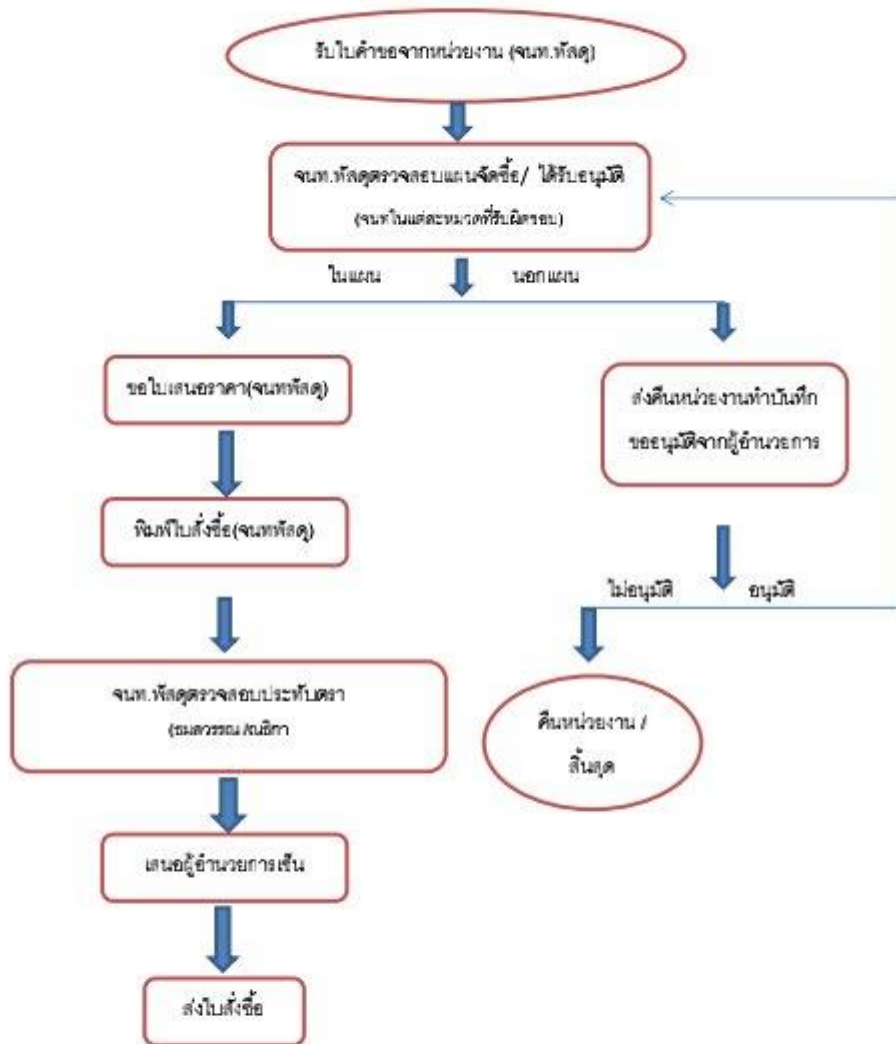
รับใบคำขอจากหน่วยงาน (จนท.พัสดุ)

จนท.พัสดุตรวจสอบแผนจัดซื้อ/ ได้รับอนุมัติ

(จนท.ในแต่ละหมวดที่รับผิดชอบ)

ในแผน

นอกแผน

ขอใบเสนอราคา(จนทพัสดุ)

ส่งคืนหน่วยงานทำบันทึก ขออนุมัติจากผู้อำนวยการ

พิมพ์ใบสั่งซื้อ(จนทพัสดุ)

ไม่อนุมัติ

อนุมัติ

จนท.พัสดุตรวจสอบประทับตรา

(ธมลวรรณ /ณธิกา

คืนหน่วยงาน / สิ้นสุด

เสนอผู้อำนวยการเซ็น

ส่งใบสั่งซื้อ